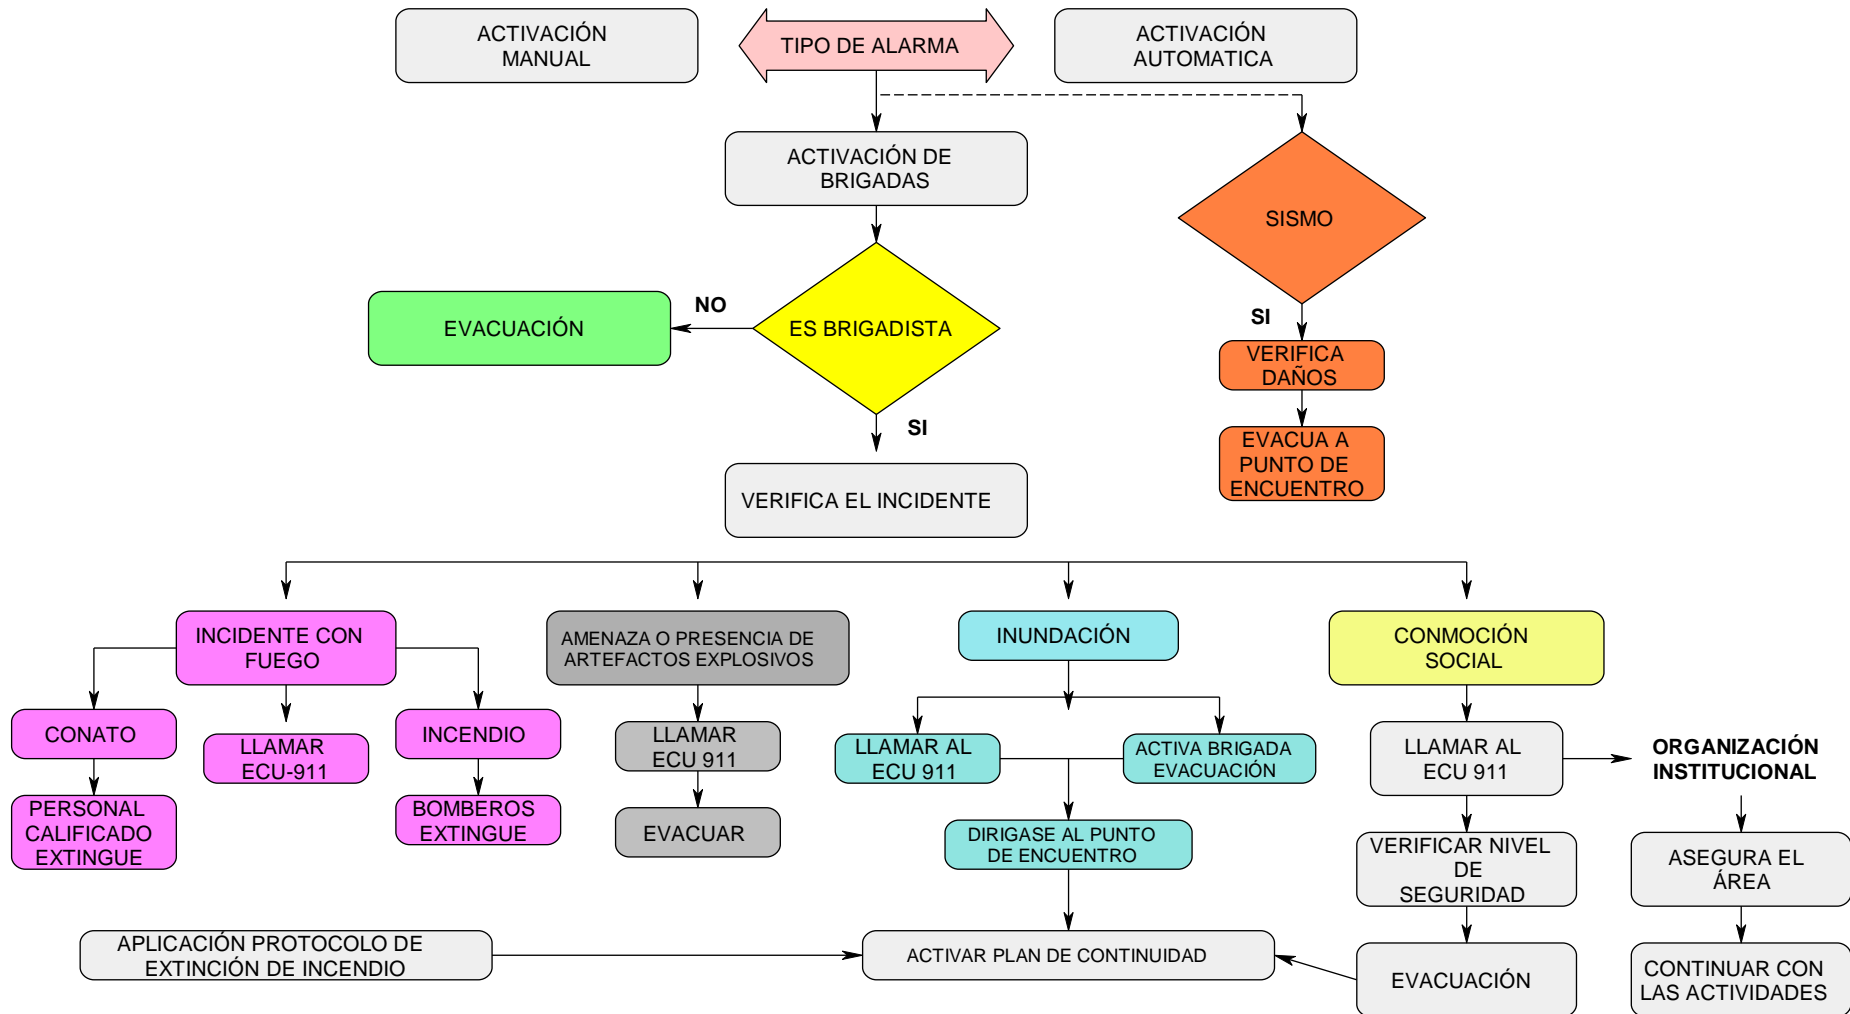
ACTIVACIÓN MANUAL

TIPO DE ALARMA

ACTIVACIÓN AUTOMATICA

ACTIVACIÓN DE BRIGADAS

SISMO

EVACUACIÓN

NO

ES BRIGADISTA

SI

SI

VERIFICA DAÑOS

EVACUA A PUNTO DE ENCUENTRO

VERIFICA EL INCIDENTE

INCIDENTE CON FUEGO

AMENAZA O PRESENCIA DE ARTEFACTOS EXPLOSIVOS

INUNDACIÓN

CONMOCIÓN SOCIAL

CONATO

LLAMAR ECU-911

INCENDIO

LLAMAR ECU 911

LLAMAR AL ECU 911

ACTIVA BRIGADA EVACUACIÓN

LLAMAR AL ECU 911

ORGANIZACIÓN INSTITUCIONAL

PERSONAL CALIFICADO EXTINGUE

BOMBEROS EXTINGUE

EVACUAR

DIRIGASE AL PUNTO DE ENCUENTRO

VERIFICAR NIVEL DE SEGURIDAD

ASEGURA EL ÁREA

APLICACIÓN PROTOCOLO DE EXTINCIÓN DE INCENDIO

ACTIVAR PLAN DE CONTINUIDAD

EVACUACIÓN

CONTINUAR CON LAS ACTIVIDADES